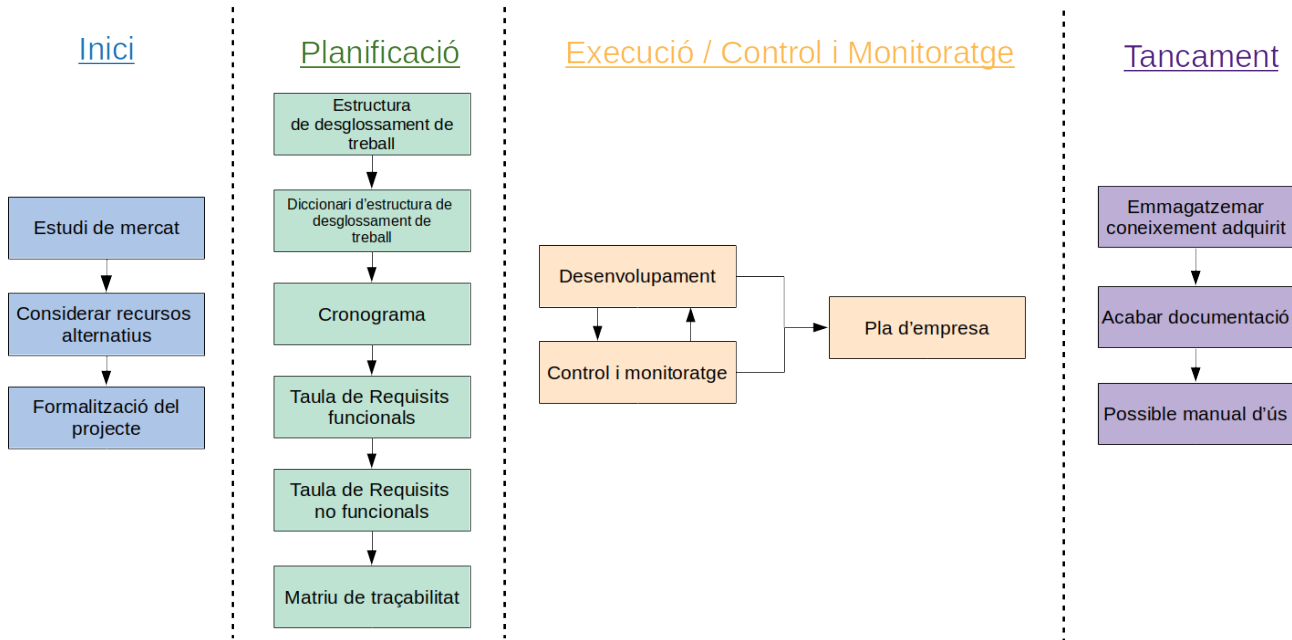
Inici

Estudi de mercat

Considerar recursos alternatius

Formalització del projecte

Planificació

Estructura de desglossament de treball

Diccionari d'estructura de desglossament de treball

Cronograma

Taula de Requisits funcionals

Taula de Requisits no funcionals

Matriu de traçabilitat

Execució / Control i Monitoratge

Desenvolupament

Control i monitoratge

Pla d'empresa

Tancament

Emmagatzemar coneixement adquirit

Acabar documentació

Possible manual d'ús